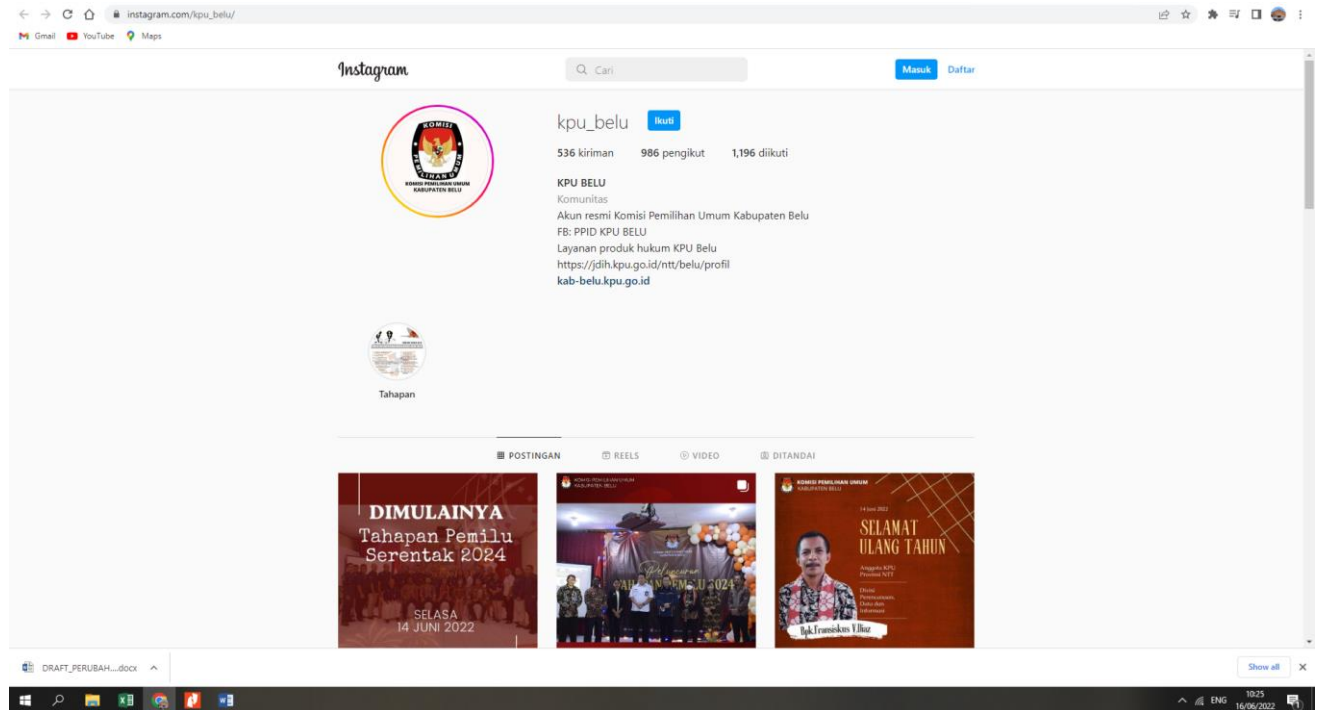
instagram.com/kpu_belu/

Gmail YouTube Maps

Instagram

Cari

Masuk Daftar

KOMISI PEMILIHAN UMUM
KOMISI PEMILIHAN UMUM KABUPATEN BELU

kpu_belu Ikuti

536 kiriman 986 pengikut 1,196 diikuti

KPU BELU
Komunitas
Akun resmi Komisi Pemilihan Umum Kabupaten Belu
FB: PPID KPU BELU
Layanan produk hukum KPU Belu
https://jdih.kpu.go.id/ntt/belu/profil
kab-belu.kpu.go.id

Tahapan

POSTINGAN REELS VIDEO DITANDAI

DIMULAINYA
Tahapan Pemilu Serentak 2024
SELASA
14 JUNI 2022

KOMISI PEMILIHAN UMUM KABUPATEN BELU
Peluncuran
TAHAPAN PEMILU 2024

KOMISI PEMILIHAN UMUM KABUPATEN BELU
14 Juni 2022
SELAMAT ULANG TAHUN
Anggota KPU Provinsi NTT
Divisi Perencanaan, Data dan Informasi
Bpk.Fransiskus V.Diaz

DRAFT_PERUBAH....docx

Show all

ENG 10:25 16/06/2022